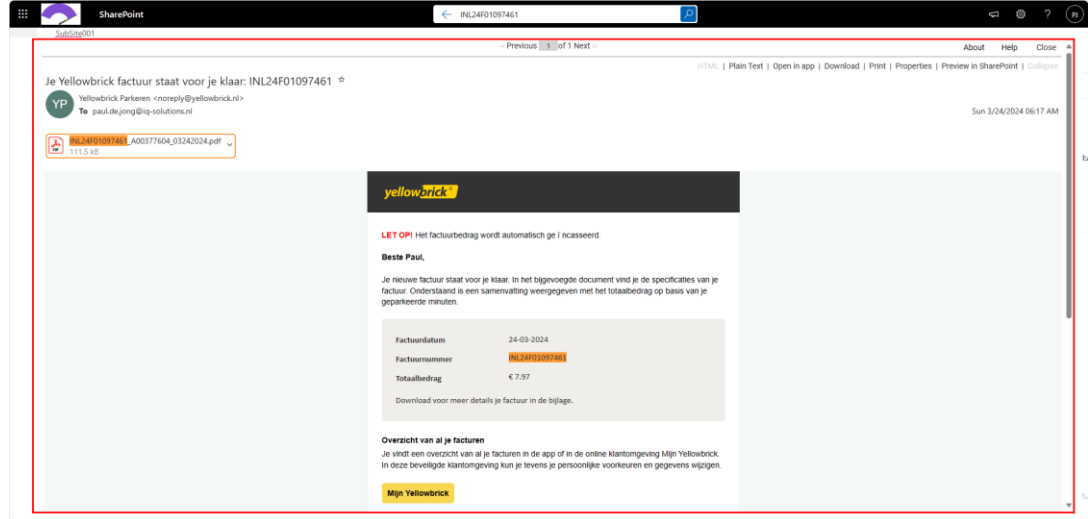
SharePoint

INL24F01097461

PJ

SubSite001

‹ Previous 1 of 1 Next ›

About Help Close

HTML | Plain Text | Open in app | Download | Print | Properties | Preview in SharePoint | Collapse

Je Yellowbrick factuur staat voor je klaar: INL24F01097461 ☆

YP

Yellowbrick Parkeren <noreply@yellowbrick.nl>
To paul.de.jong@iq-solutions.nl

Sun 3/24/2024 06:17 AM

INL24F01097461_A00377604_03242024.pdf
111.5 kB

yellowbrick

LET OP! Het factuurbedrag wordt automatisch ge ï ncasseerd.

Beste Paul,

Je nieuwe factuur staat voor je klaar. In het bijgevoegde document vind je de specificaties van je factuur. Onderstaand is een samenvatting weergegeven met het totaalbedrag op basis van je geparkeerde minuten.

| Factuurdatum | 24-03-2024 |
|---|---|
| Factuurnummer | INL24F01097461 |
| Totaalbedrag | € 7.97 |

Download voor meer details je factuur in de bijlage.

Overzicht van al je facturen

Je vindt een overzicht van al je facturen in de app of in de online klantomgeving Mijn Yellowbrick. In deze beveiligde klantomgeving kun je tevens je persoonlijke voorkeuren en gegevens wijzigen.

Mijn Yellowbrick